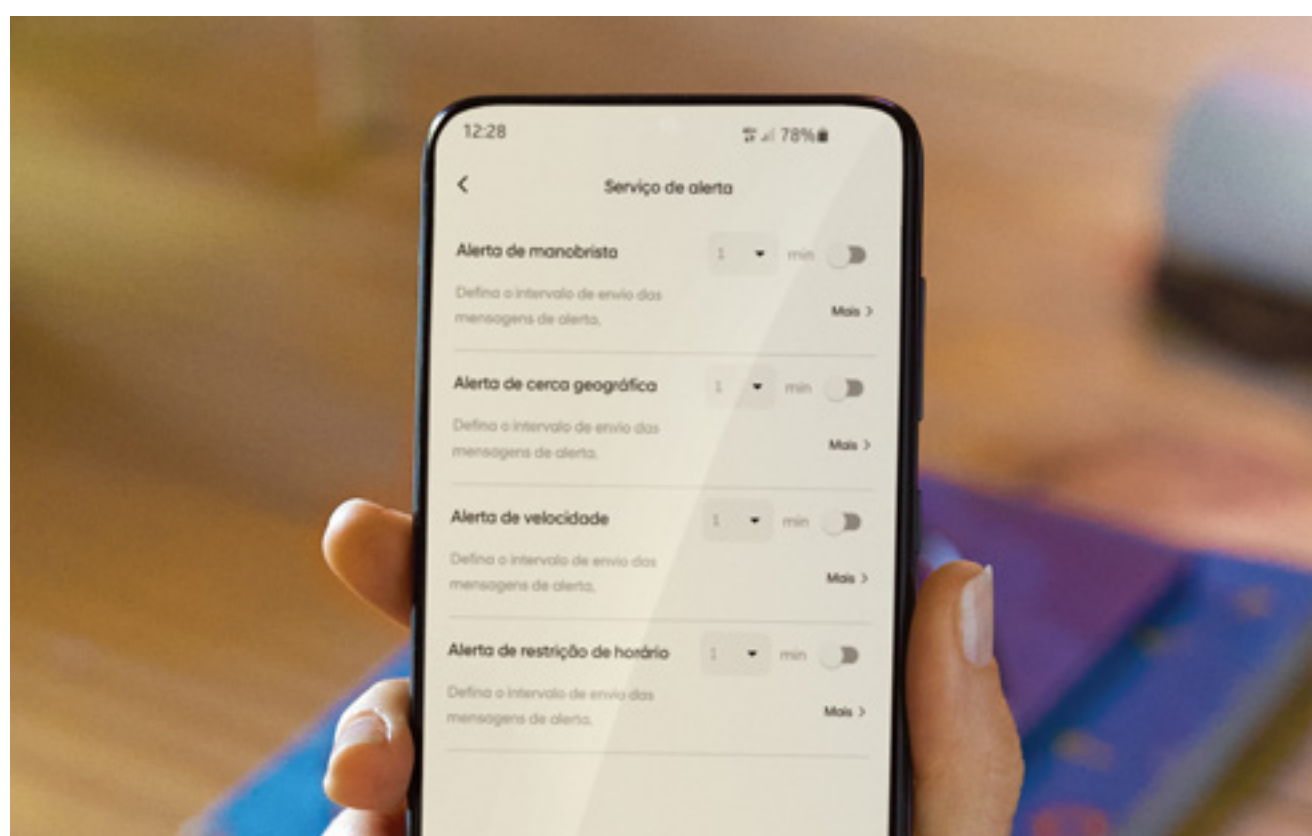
12:28

78%

<

Serviço de alerta

Alerta de manobrista

1 min

Defina o intervalo de envio das mensagens de alerta.

Mais >

Alerta de cerca geográfica

1 min

Defina o intervalo de envio das mensagens de alerta.

Mais >

Alerta de velocidade

1 min

Defina o intervalo de envio das mensagens de alerta.

Mais >

Alerta de restrição de horário

1 min

Defina o intervalo de envio das mensagens de alerta.

Mais >